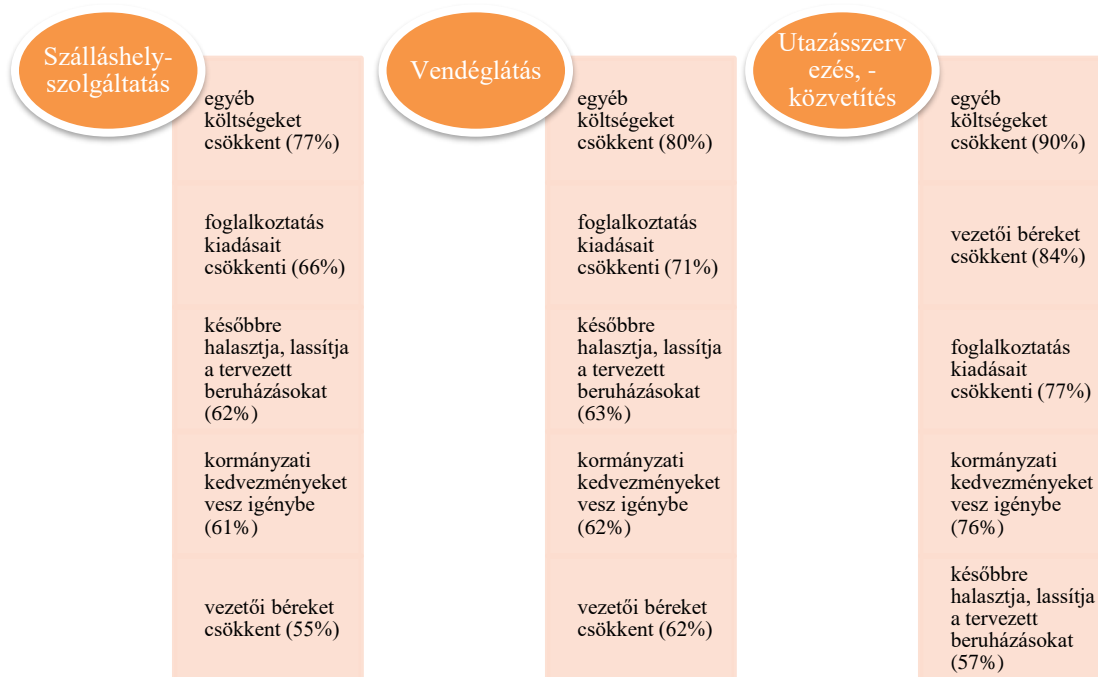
Szálláshely-szolgáltatás

egyéb költségeket csökkent (77%)

foglalkoztatás kiadásait csökkenti (66%)

későbbre halasztja, lassítja a tervezett beruházásokat (62%)

kormányzati kedvezményeket vesz igénybe (61%)

vezetői béreket csökkent (55%)

Vendéglátás

egyéb költségeket csökkent (80%)

foglalkoztatás kiadásait csökkenti (71%)

későbbre halasztja, lassítja a tervezett beruházásokat (63%)

kormányzati kedvezményeket vesz igénybe (62%)

vezetői béreket csökkent (62%)

Utazásszervezés, -közvetítés

egyéb költségeket csökkent (90%)

vezetői béreket csökkent (84%)

foglalkoztatás kiadásait csökkenti (77%)

kormányzati kedvezményeket vesz igénybe (76%)

későbbre halasztja, lassítja a tervezett beruházásokat (57%)